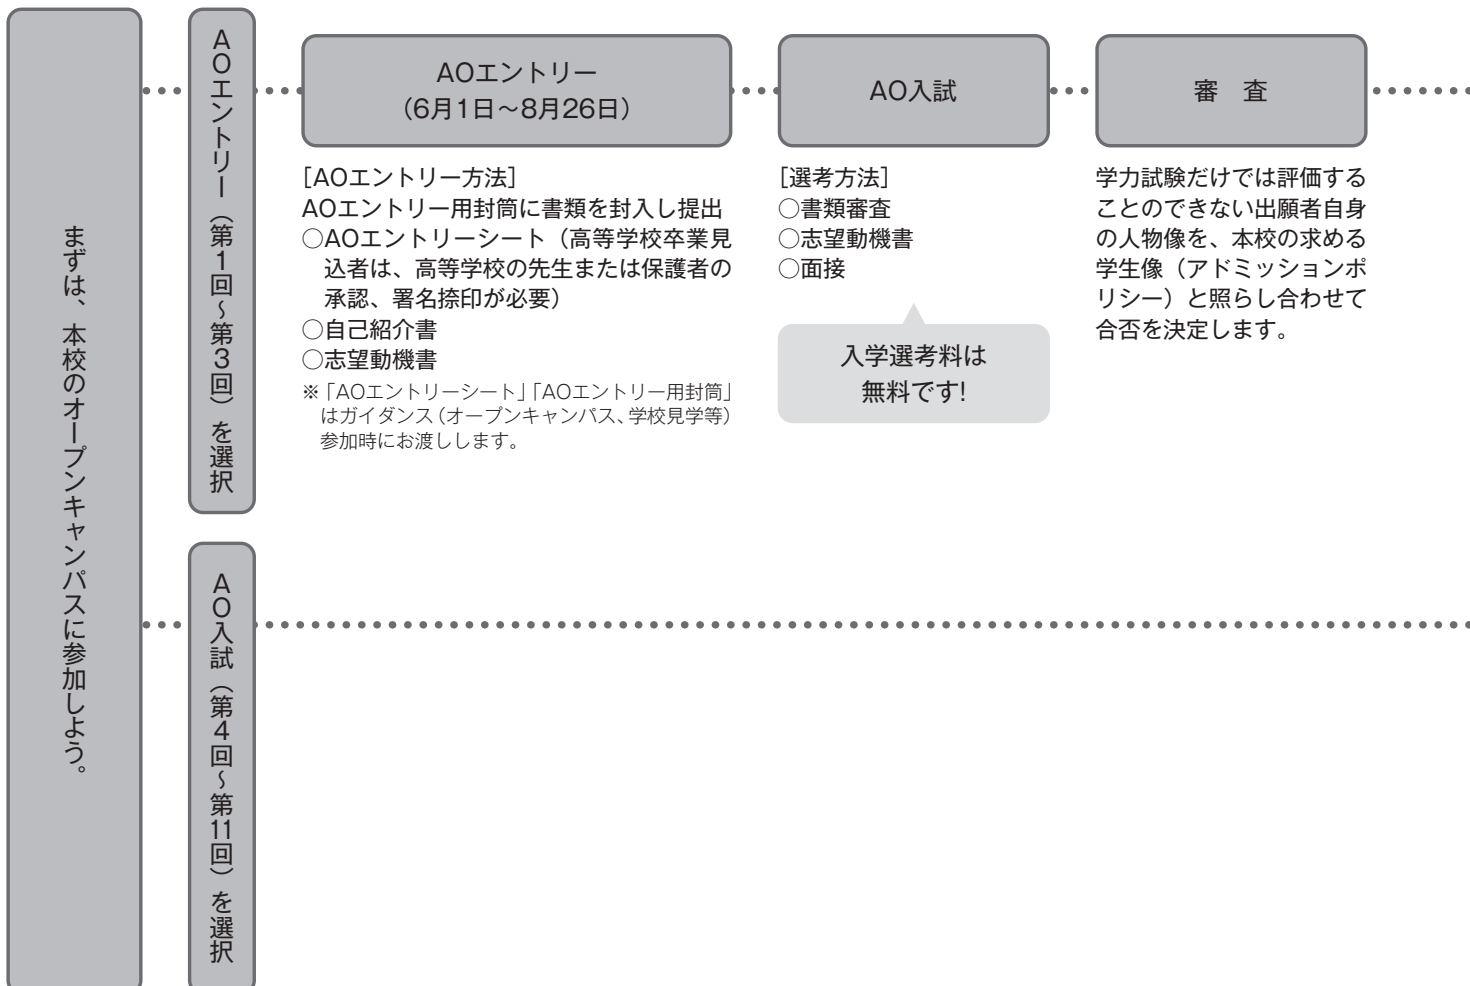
まずは、本校のオープンキャンパスに参加しよう。

AOエントリー（第1回～第3回）を選択

AOエントリー
（6月1日～8月26日）

［AOエントリー方法］
AOエントリー用封筒に書類を封入し提出
○AOエントリーシート（高等学校卒業見込者は、高等学校の先生または保護者の承認、署名捺印が必要）
○自己紹介書
○志望動機書
※「AOエントリーシート」「AOエントリー用封筒」はガイダンス（オープンキャンパス、学校見学等）参加時にお渡しします。

AO入試

［選考方法］
○書類審査
○志望動機書
○面接

入学選考料は
無料です!

審　査

学力試験だけでは評価することのできない出願者自身の人物像を、本校の求める学生像（アドミッションポリシー）と照らし合わせて合否を決定します。

AO入試（第4回～第11回）を選択